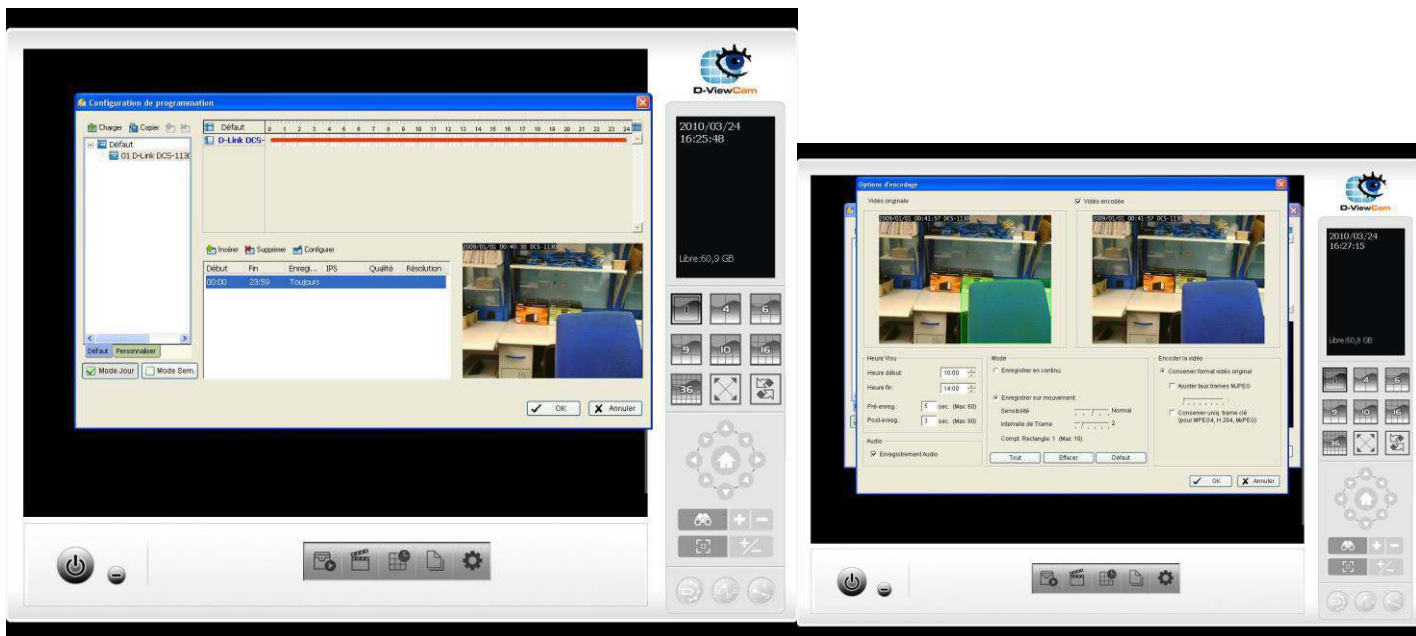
D-ViewCam

Configuration de programmation

Charger Copier

Défaut

01 D-Link DCS-1130

Défaut

D-Link DCS-

0 1 2 3 4 5 6 7 8 9 10 11 12 13 14 15 16 17 18 19 20 21 22 23 24

Défaut Personnaliser

Mode Jour Mode Sem.

Insérer Supprimer Configurer

| Début | Fin | Enregi... | IPS | Qualité | Résolution |
|---|---|---|---|---|---|
| 00:00 | 23:59 | Toujours | | | |

2009/01/01 00:40:30 DCS-1130

OK Annuler

2010/03/24
16:25:48

Libre:60,9 GB

1 4 6 9 10 16 36

D-ViewCam

2010/03/24
16:27:15

Libre:60,9 GB

Options d'encodage

Vidéo originale

Vidéo encodée

2009/01/01 00:41:57 DCS-1130

2009/01/01 00:41:57 DCS-1130

Heure Visu

Heure début: 10:00

Heure fin: 14:00

Pré-enreg.: 5 sec. (Max 60)

Post-enreg.: 3 sec. (Max 60)

Audio

Enregistrement Audio

Mode

Enregistrer en continu

Enregistrer sur mouvement

Sensibilité Normal

Intervalle de Trame 2

Compt. Rectangle: 1 (Max: 10)

Tout Effacer Défaut

Encoder la vidéo

Conserver format vidéo original

Ajuster taux trames MJPEG

Conserver uniq. trame clé (pour MPEG4, H.264, MxPEG)

OK Annuler

1 4 6 9 10 16 36